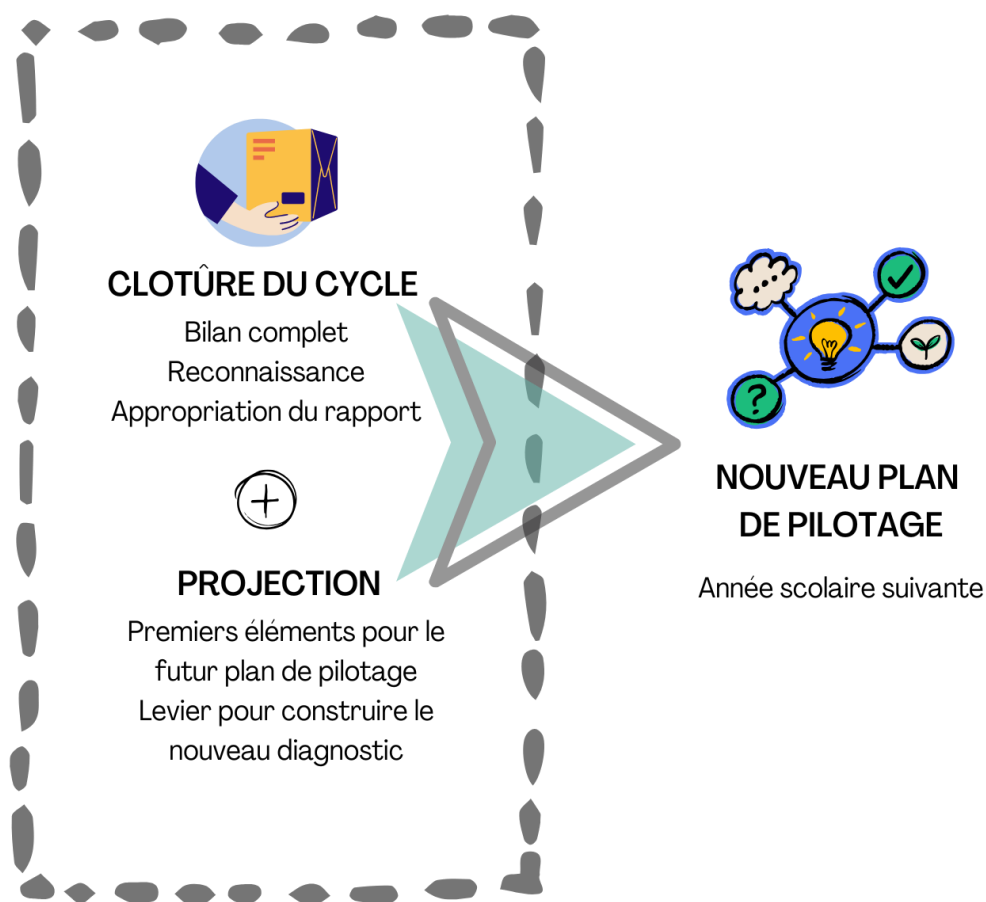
CLOTÛRE DU CYCLE

Bilan complet
Reconnaissance
Appropriation du rapport

+

PROJECTION

Premiers éléments pour le futur plan de pilotage
Levier pour construire le nouveau diagnostic

NOUVEAU PLAN DE PILOTAGE

Année scolaire suivante